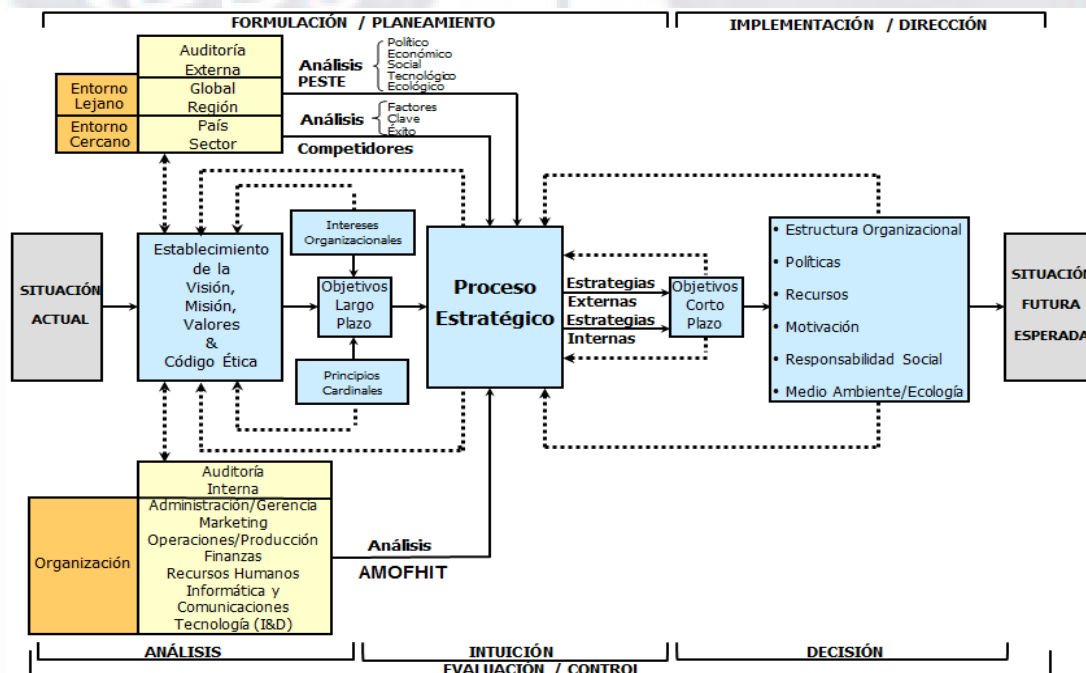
FORMULACIÓN / PLANEAMIENTO

IMPLEMENTACIÓN / DIRECCIÓN

Auditoría Externa

Entorno Lejano

Global Región

Entorno Cercano

País Sector

Análisis PESTE

Político
Económico
Social
Tecnológico
Ecológico

Análisis

Factores
Clave
Éxito

Competidores

SITUACIÓN ACTUAL

Establecimiento de la Visión, Misión, Valores & Código Ética

Intereses Organizacionales

Objetivos Largo Plazo

Principios Cardinales

Proceso Estratégico

Estrategias Externas
Estrategias Internas

Objetivos Corto Plazo

• Estructura Organizacional
• Políticas
• Recursos
• Motivación
• Responsabilidad Social
• Medio Ambiente/Ecología

SITUACIÓN FUTURA ESPERADA

Auditoría Interna

Organización

Administración/Gerencia
Marketing
Operaciones/Producción
Finanzas
Recursos Humanos
Informática y Comunicaciones
Tecnología (I&D)

Análisis AMOFHIT

ANÁLISIS

INTUICIÓN

DECISIÓN

EVALUACIÓN / CONTROL